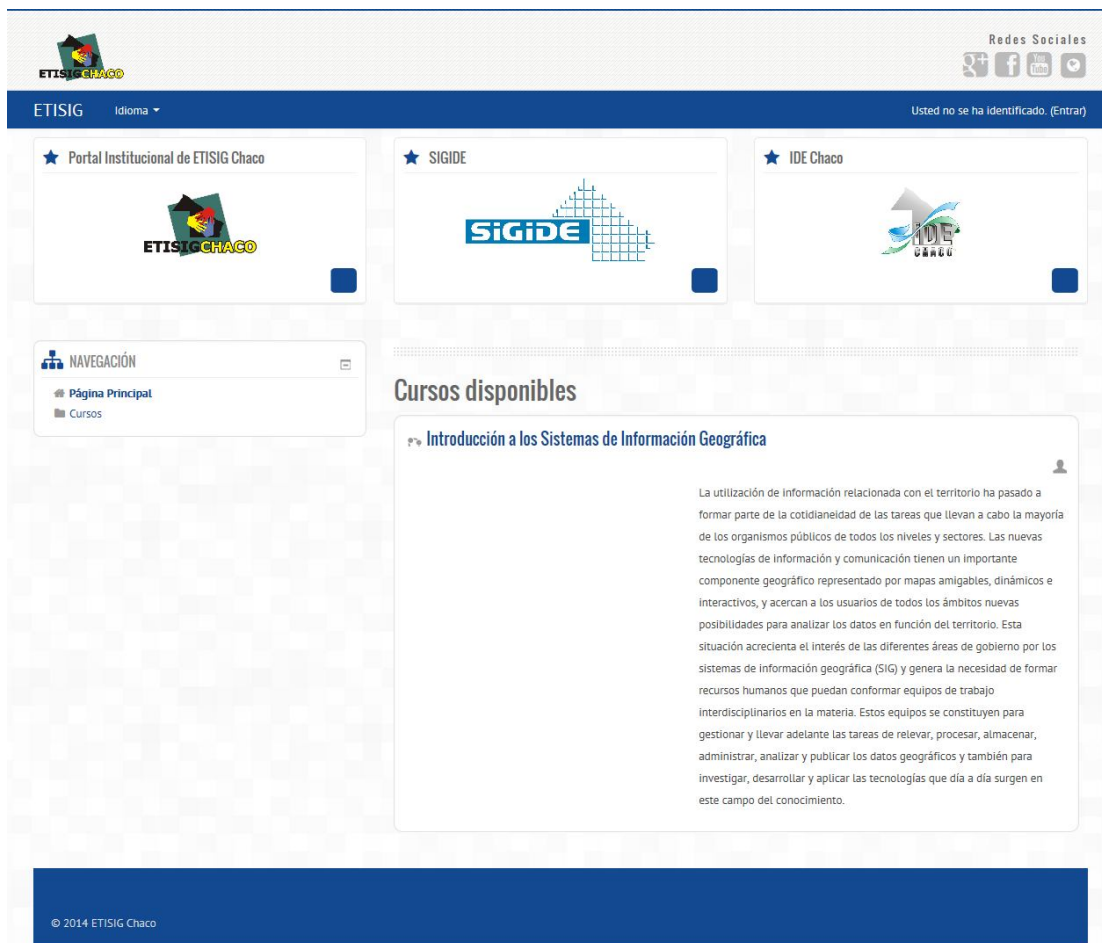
ETISIGCHACO

Redes Sociales

ETISIG Idioma

Usted no se ha identificado. (Entrar)

Portal Institucional de ETISIG Chaco

ETISIGCHACO

SIGIDE

SiGiDE

IDE Chaco

IDE CHACO

NAVEGACIÓN

Página Principal

Cursos

Cursos disponibles

Introducción a los Sistemas de Información Geográfica

La utilización de información relacionada con el territorio ha pasado a formar parte de la cotidianeidad de las tareas que llevan a cabo la mayoría de los organismos públicos de todos los niveles y sectores. Las nuevas tecnologías de información y comunicación tienen un importante componente geográfico representado por mapas amigables, dinámicos e interactivos, y acercan a los usuarios de todos los ámbitos nuevas posibilidades para analizar los datos en función del territorio. Esta situación acrecienta el interés de las diferentes áreas de gobierno por los sistemas de información geográfica (SIG) y genera la necesidad de formar recursos humanos que puedan conformar equipos de trabajo interdisciplinarios en la materia. Estos equipos se constituyen para gestionar y llevar adelante las tareas de relevar, procesar, almacenar, administrar, analizar y publicar los datos geográficos y también para investigar, desarrollar y aplicar las tecnologías que día a día surgen en este campo del conocimiento.

© 2014 ETISIG Chaco